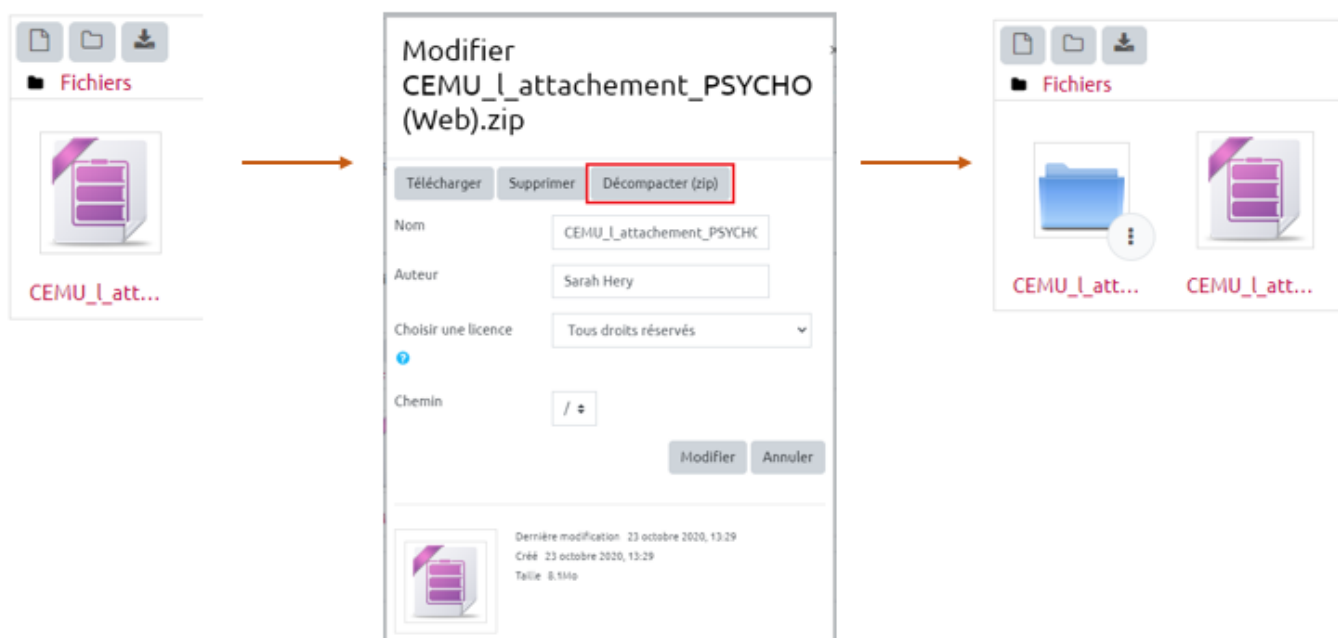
Fichiers

CEMU_l_att...

Modifier CEMU_l_attachement_PSYCHO (Web).zip

Télécharger | Supprimer | Décompacter (zip)

Nom
CEMU_l_attachement_PSYCHO

Auteur
Sarah Hery

Choisir une licence
Tous droits réservés

Chemin
/

Modifier | Annuler

Dernière modification 23 octobre 2020, 13:29
Créé 23 octobre 2020, 13:29
Taille 8.1Mo

Fichiers

CEMU_l_att...
CEMU_l_att...